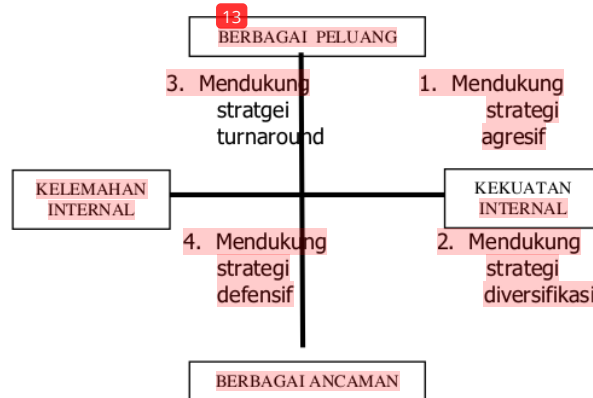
13

BERBAGAI PELUANG

3. Mendukung stratgei turnaround

1. Mendukung strategi agresif

KELEMAHAN INTERNAL

KEKUATAN INTERNAL

4. Mendukung strategi defensif

2. Mendukung strategi diversifikasi

BERBAGAI ANCAMAN